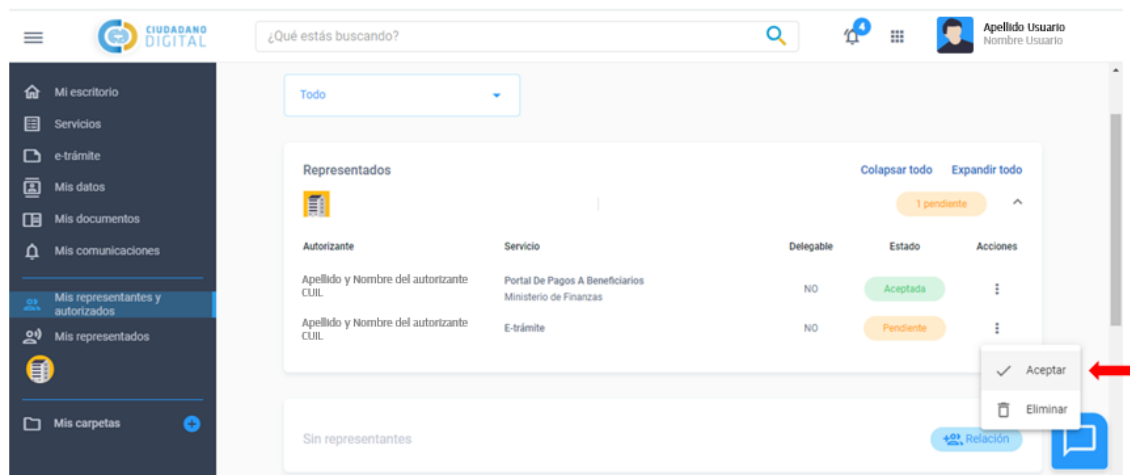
CIUDADANO DIGITAL

¿Qué estás buscando?

4

Apellido Usuario
Nombre Usuario

Mi escritorio
Servicios
e-trámite
Mis datos
Mis documentos
Mis comunicaciones
Mis representantes y autorizados
Mis representados
Mis carpetas

Todo

Representados

Colapsar todo
Expandir todo

1 pendiente

| Autorizante | Servicio | Delegable | Estado | Acciones |
|---|---|---|---|---|
| Apellido y Nombre del autorizante CUIL | Portal De Pagos A Beneficiarios Ministerio de Finanzas | NO | Aceptada | ⋮ |
| Apellido y Nombre del autorizante CUIL | E-trámite | NO | Pendiente | ⋮ |

Aceptar
Eliminar

Sin representantes

Relación